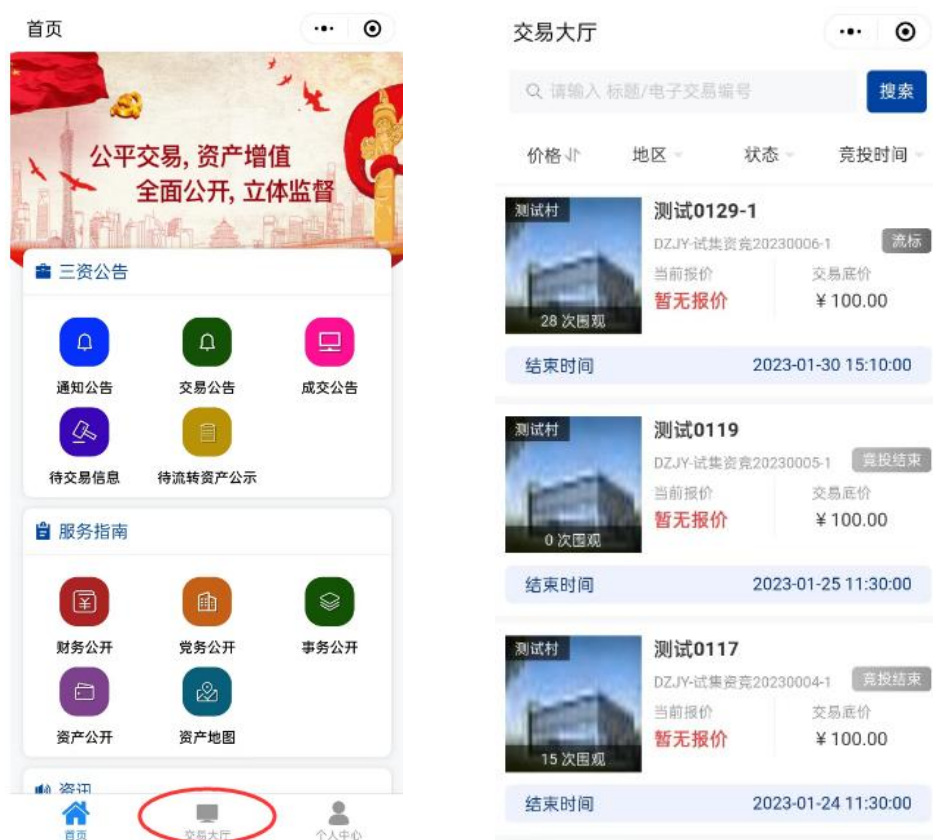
首页

公平交易, 资产增值
全面公开, 立体监督

三资公告

通知公告
交易公告
成交公告
待交易信息
待流转资产公示

服务指南

财务公开
党务公开
事务公开
资产公开
资产地图

资讯

首页
交易大厅
个人中心

交易大厅

请输入 标题/电子交易编号
搜索

价格
地区
状态
竞投时间

测试村
28 次围观
测试0129-1
DZJY-试集资竞20230006-1
流标
当前报价
暂无报价
交易底价
¥100.00
结束时间
2023-01-30 15:10:00

测试村
0 次围观
测试0119
DZJY-试集资竞20230005-1
竞投结束
当前报价
暂无报价
交易底价
¥100.00
结束时间
2023-01-25 11:30:00

测试村
15 次围观
测试0117
DZJY-试集资竞20230004-1
竞投结束
当前报价
暂无报价
交易底价
¥100.00
结束时间
2023-01-24 11:30:00